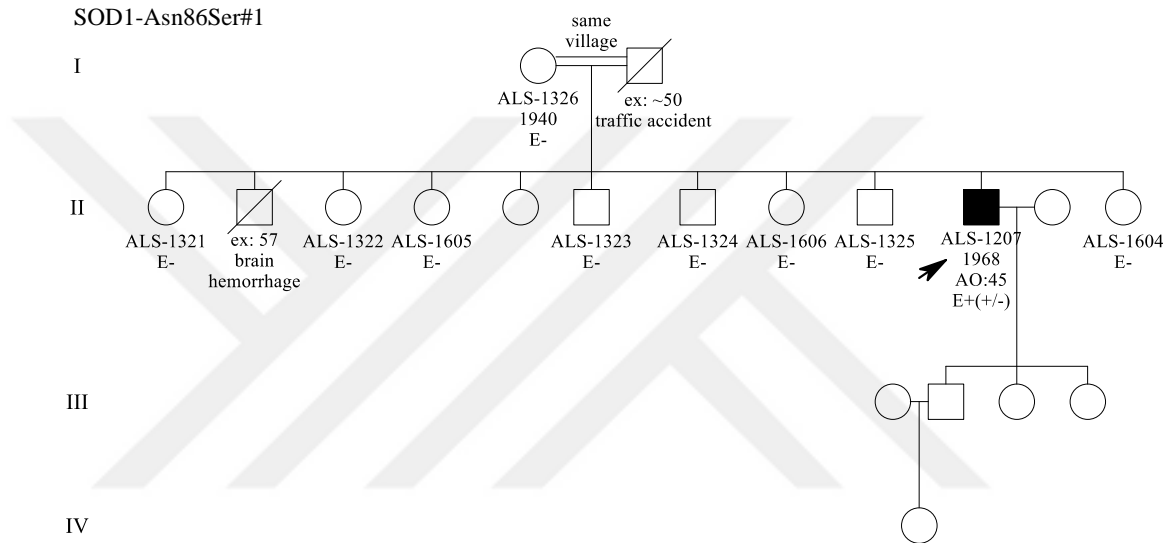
SOD1-Asn86Ser#1

same village

I

ALS-1326
1940
E-

ex: ~50
traffic accident

II

ALS-1321
E-

ex: 57
brain
hemorrhage

ALS-1322
E-

ALS-1605
E-

ALS-1323
E-

ALS-1324
E-

ALS-1606
E-

ALS-1325
E-

ALS-1207
1968
AO:45
E+(+/-)

ALS-1604
E-

III

IV